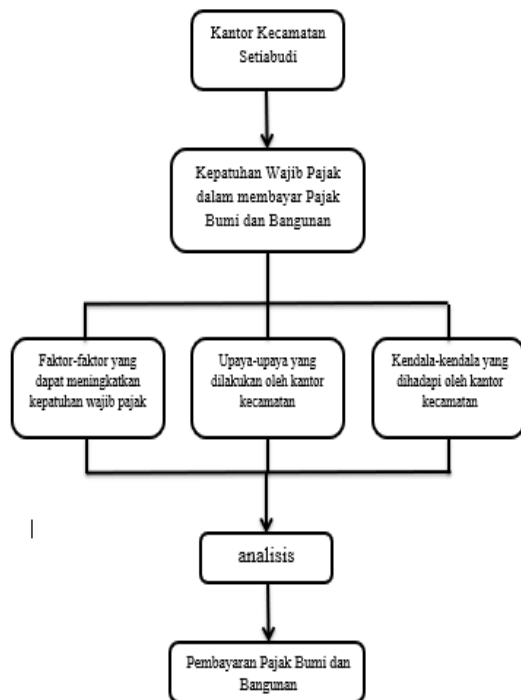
Kantor Kecamatan Setiabudi

Kepatuhan Wajib Pajak dalam membayar Pajak Bumi dan Bangunan

Faktor-faktor yang dapat meningkatkan kepatuhan wajib pajak

Upaya-upaya yang dilakukan oleh kantor kecamatan

Kendala-kendala yang dihadapi oleh kantor kecamatan

analisis

Pembayaran Pajak Bumi dan Bangunan